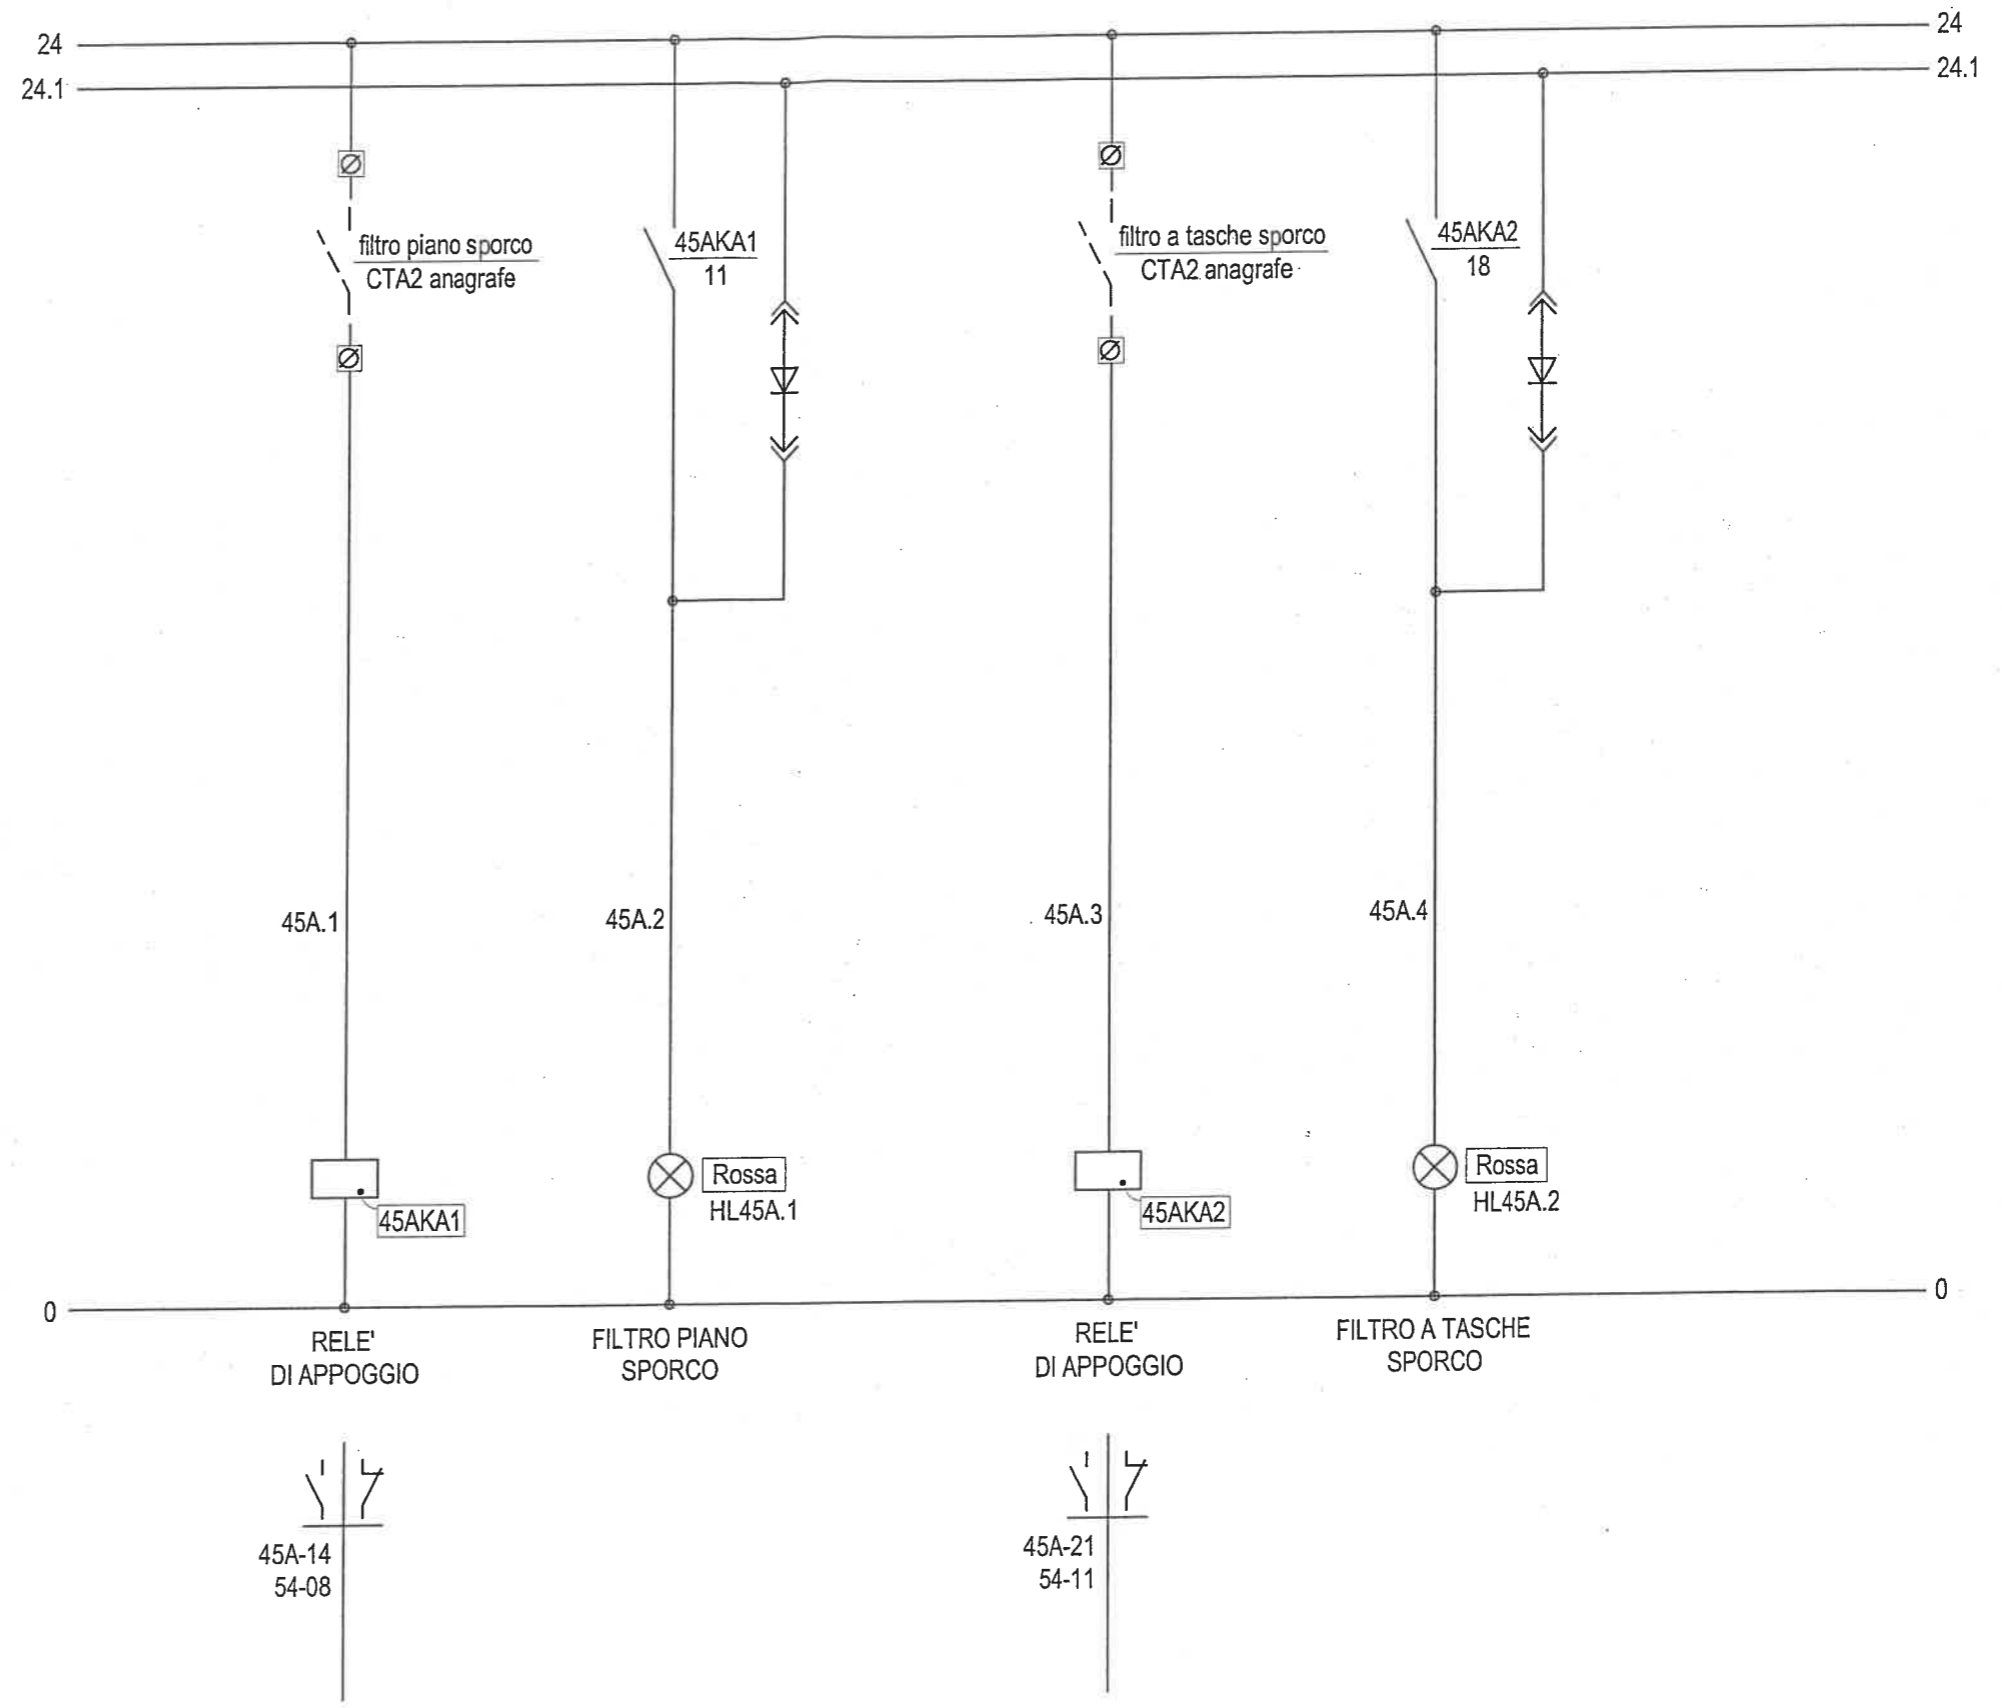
24
24.1
24
24.1

filtro piano sporco
CTA2 anagrafe

45AKA1
11

filtro a tasche sporco
CTA2 anagrafe

45AKA2
18

45A.1
45A.2
45A.3
45A.4

45AKA1
Rossa
HL45A.1
45AKA2
Rossa
HL45A.2

0
0

RELE'
DI APPOGGIO

FILTRO PIANO
SPORCO

RELE'
DI APPOGGIO

FILTRO A TASCHE
SPORCO

45A-14
54-08

45A-21
54-11